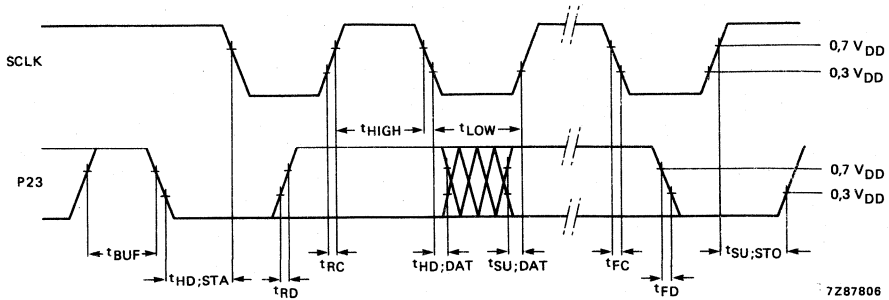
SCLK

0,7 $V_{DD}$

0,3 $V_{DD}$

$t_{HIGH}$

$t_{LOW}$

P23

0,7 $V_{DD}$

0,3 $V_{DD}$

$t_{BUF}$

$t_{HD;STA}$

$t_{RD}$

$t_{RC}$

$t_{HD;DAT}$

$t_{SU;DAT}$

$t_{FC}$

$t_{FD}$

$t_{SU;STO}$

7Z87806